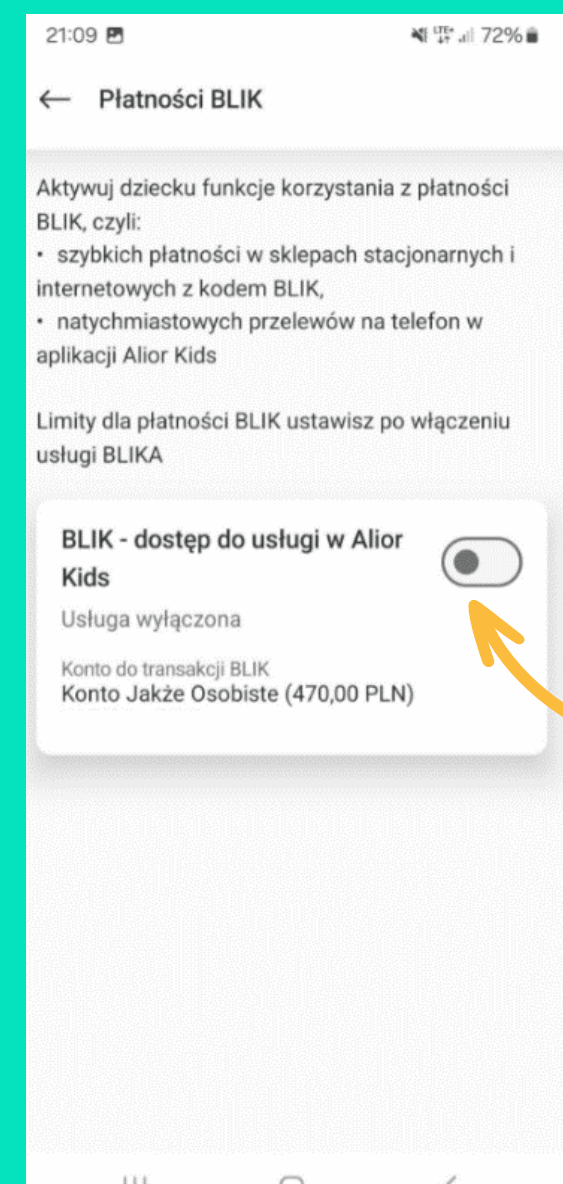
21:09

72%

← Płatności BLIK

Aktywuj dziecku funkcje korzystania z płatności BLIK, czyli:
• szybkich płatności w sklepach stacjonarnych i internetowych z kodem BLIK,
• natychmiastowych przelewów na telefon w aplikacji Alior Kids

Limity dla płatności BLIK ustawisz po włączeniu usługi BLIKA

BLIK - dostęp do usługi w Alior Kids

Usługa wyłączona

Konto do transakcji BLIK
Konto Jakże Osobiste (470,00 PLN)